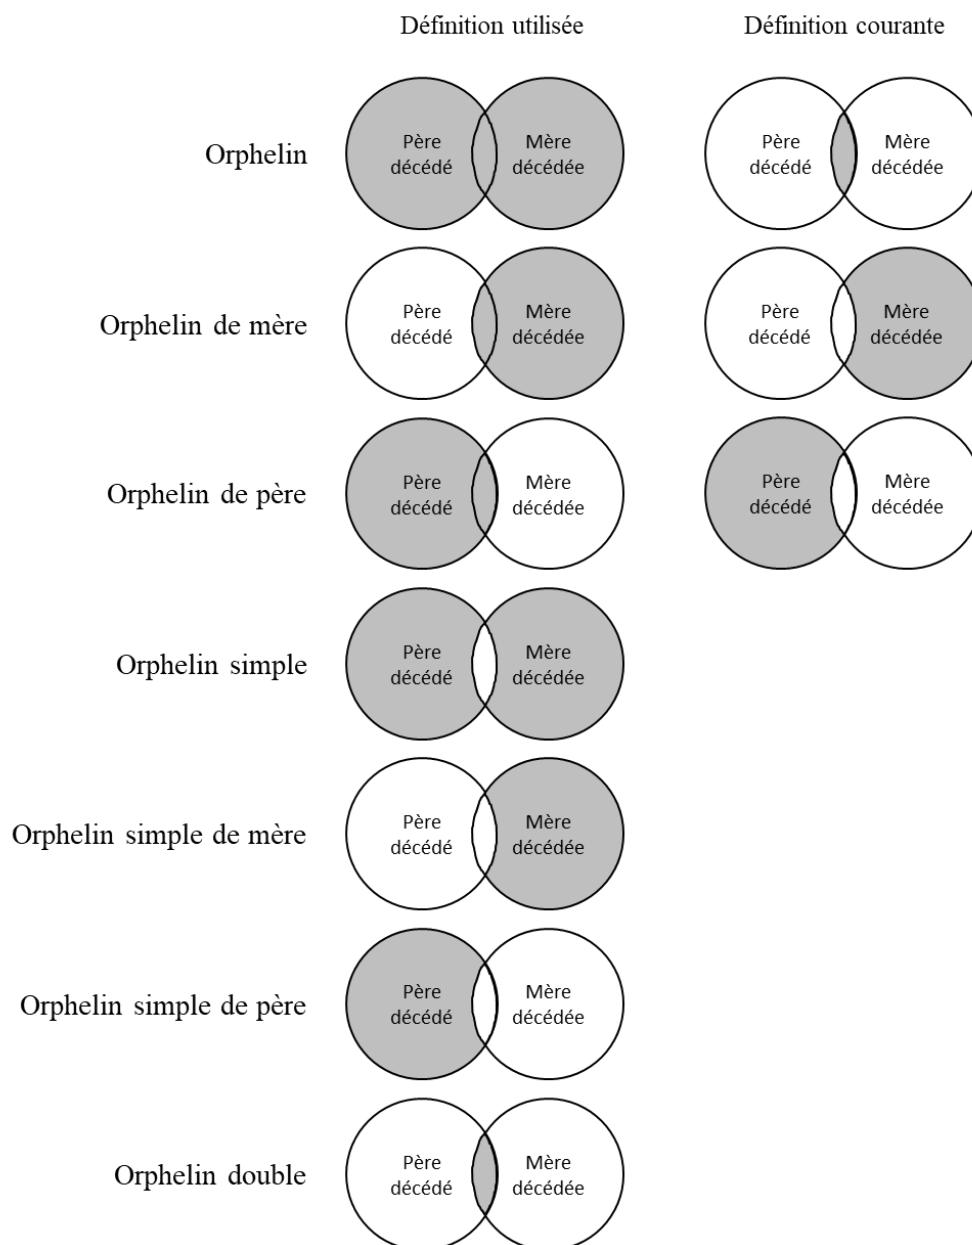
Définition utilisée

Définition courante

Orphelin

Père décédé

Mère décédée

Père décédé

Mère décédée

Orphelin de mère

Père décédé

Mère décédée

Père décédé

Mère décédée

Orphelin de père

Père décédé

Mère décédée

Père décédé

Mère décédée

Orphelin simple

Père décédé

Mère décédée

Orphelin simple de mère

Père décédé

Mère décédée

Orphelin simple de père

Père décédé

Mère décédée

Orphelin double

Père décédé

Mère décédée